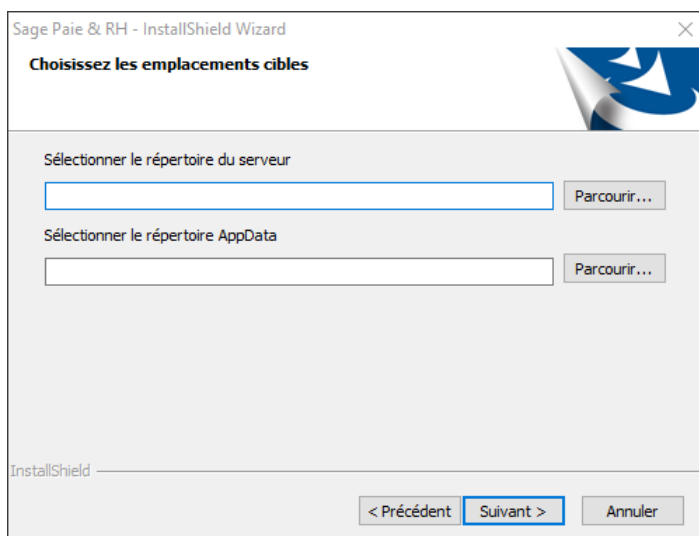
Sage Paie & RH - InstallShield Wizard

Choisissez les emplacements cibles

Sélectionner le répertoire du serveur

Parcourir...

Sélectionner le répertoire AppData

Parcourir...

InstallShield

< Précédent

Suivant >

Annuler